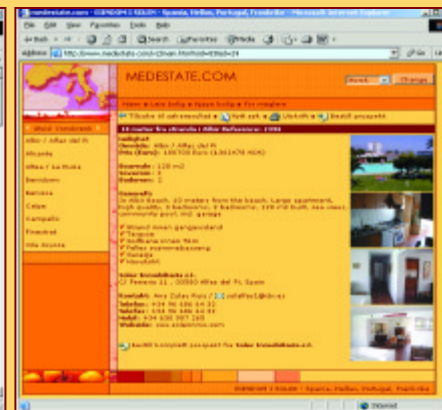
medestate.com - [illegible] - Spania, Hellas, Portugal, Frankrike - Microsoft Internet Explorer

File Edit View Favorites Tools Help

Address http://www.medestate.com/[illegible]

MEDESTATE.COM

Norsk Change

Hjem » Leie bolig » Kjøpe bolig » For meglere

Tilbake til søkeresultat » Vent økt » Utskrift » Bestill prospekt

Albir / Alfaz del Pi

Alicante

Altea / La Nucia

Benidorm

Benissa

Calpe

Campello

Finestrat

Villa Joyosa

10 meter fra stranda | Albir Reference: 1994

Leilighet

Område: Albir / Alfaz del Pi

Pris (Euro): 190700 Euro (1.563478 NOK)

Boareale: 110 m2

Soverom: 3

Bad: 2

Generelt:
In Albir Beach, 10 meters from the beach. Large apartment, high quality, 3 bedrooms, 2 bathrooms, 120 m2 built, sea views, community pool, incl. garage

Strand innen gangavstand
Terrasse
Svømme innen fem
Felles svømmebasseng
Garasje
Havutsikt

Solar Inmobiliaria s.l.
C/ Pernera 11 , 03580 Alfaz del Pi. Spain

Kontakt: Ana Cobo Ruiz / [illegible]
Telefon: +34 96 686 04 32
Telefax: +34 96 686 04 32
Mobil: +34 630 567 365
Website: www.solarinmo.com

Bestill komplett prospekt fra Solar Inmobiliaria s.l.

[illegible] - Spania, Hellas, Portugal, Frankrike

Internet